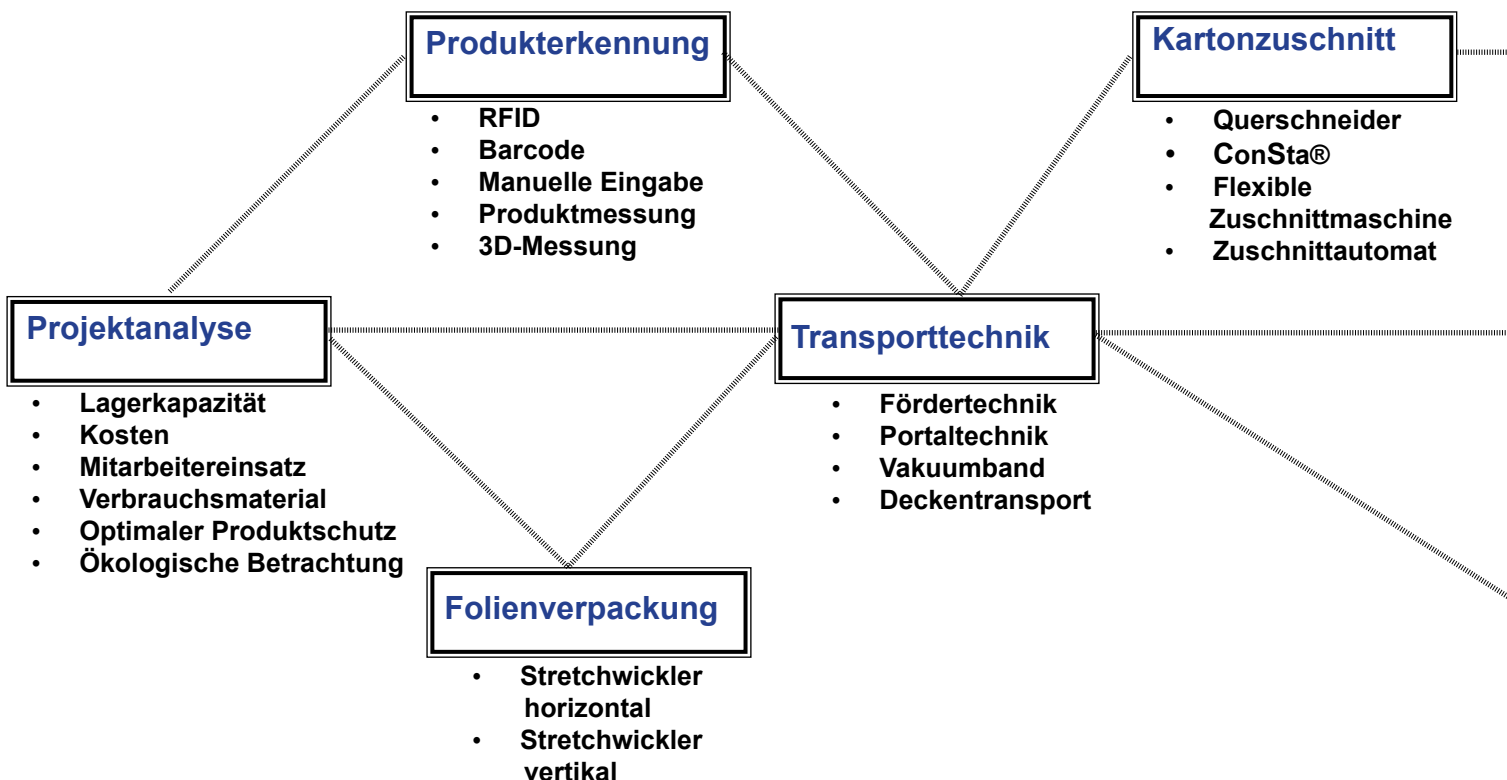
Produkterkennung
- RFID
- Barcode
- Manuelle Eingabe
- Produktmessung
- 3D-Messung

Kartonzuschnitt
- Querschneider
- ConSta®
- Flexible Zuschnittmaschine
- Zuschnittautomat

Projektanalyse
- Lagerkapazität
- Kosten
- Mitarbeitereinsatz
- Verbrauchsmaterial
- Optimaler Produktschutz
- Ökologische Betrachtung

Transporttechnik
- Fördertechnik
- Portaltechnik
- Vakuumband
- Deckentransport

Folienverpackung
- Stretchwickler horizontal
- Stretchwickler vertikal